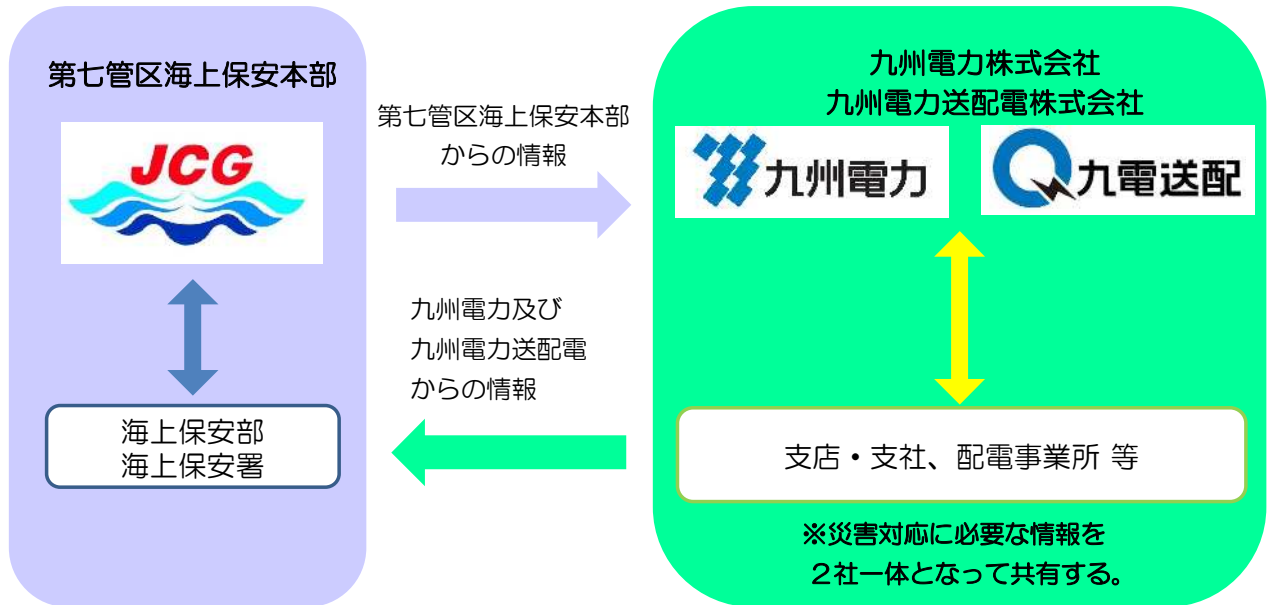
第七管区海上保安本部

JCG

海上保安部
海上保安署

第七管区海上保安本部からの情報

九州電力及び九州電力送配電からの情報

九州電力株式会社
九州電力送配電株式会社

九州電力

九電送配

支店・支社、配電事業所 等

※災害対応に必要な情報を
２社一体となって共有する。